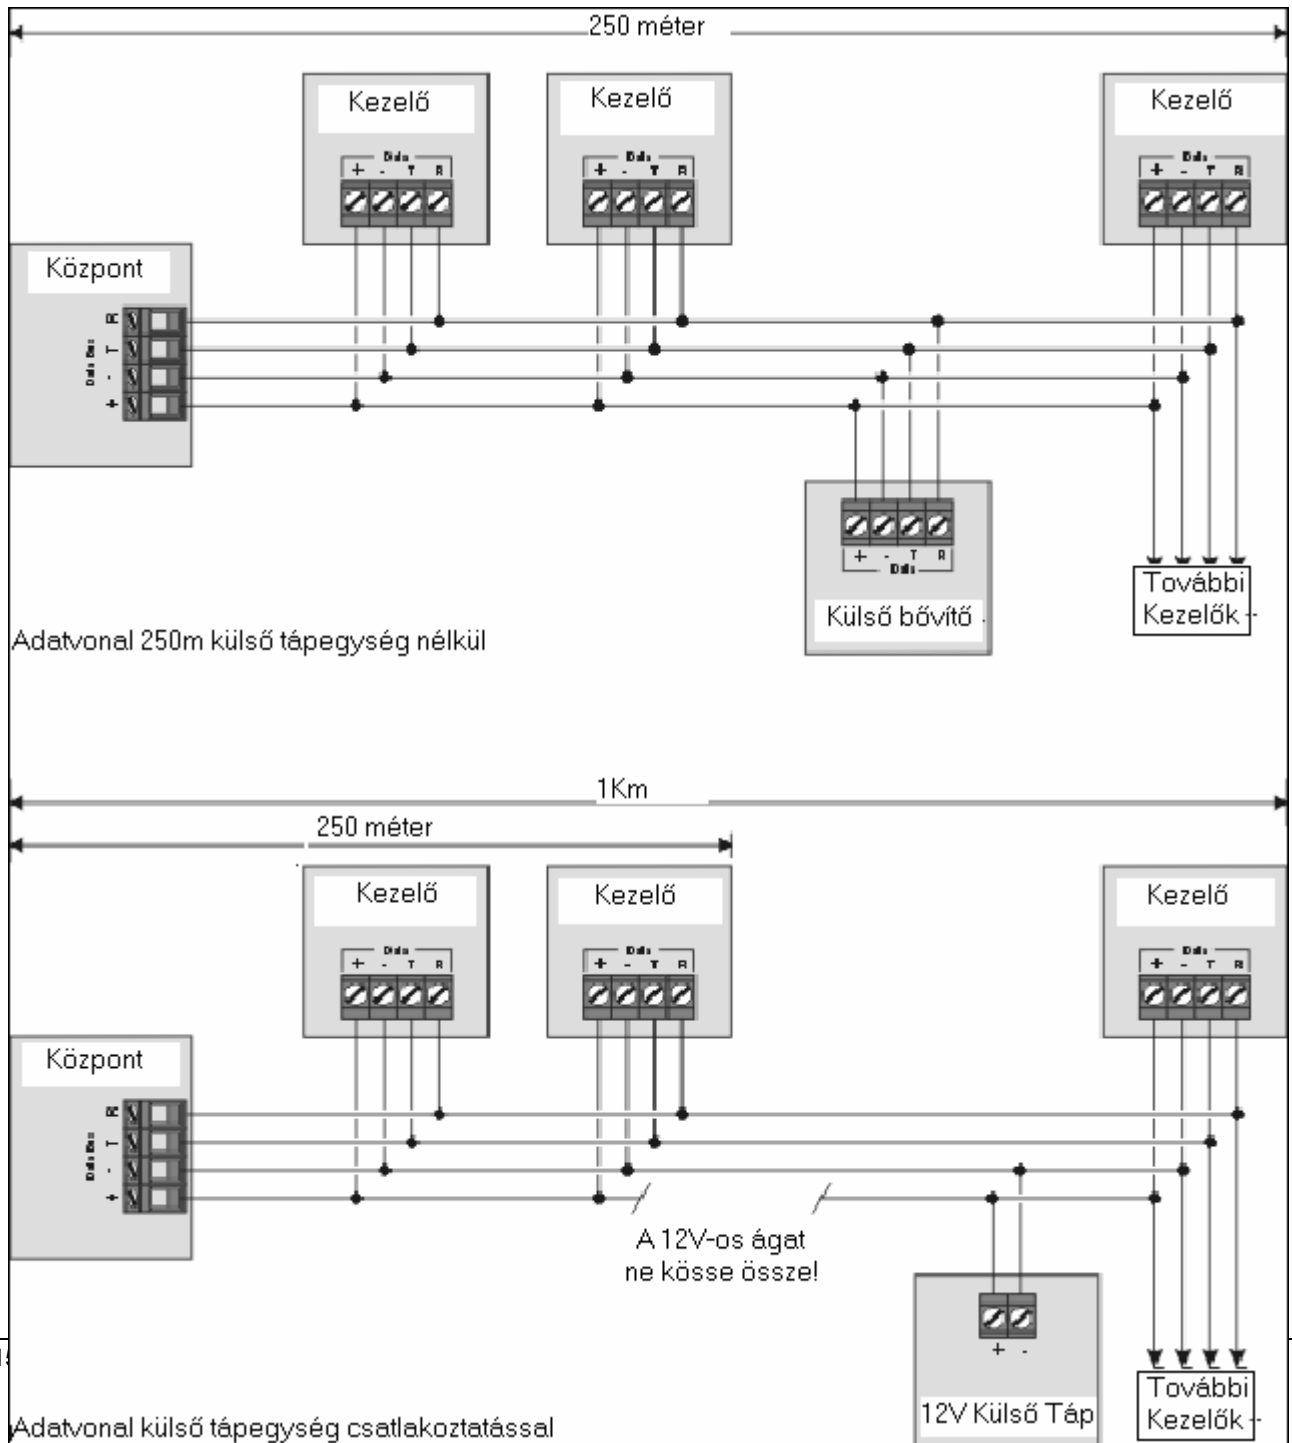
250 méter

Kezelő
Data
+ - T R

Kezelő
Data
+ - T R

Kezelő
Data
+ - T R

Központ
R T - +
Data Bus

+ - T R
Data
Külső bővítő

További Kezelők

Adatvonal 250m külső tápegység nélkül

1Km

250 méter

Kezelő
Data
+ - T R

Kezelő
Data
+ - T R

Kezelő
Data
+ - T R

Központ
R T - +
Data Bus

A 12V-os ágat ne kösse össze!

+ -
12V Külső Táp

További Kezelők

Adatvonal külső tápegység csatlakoztatással